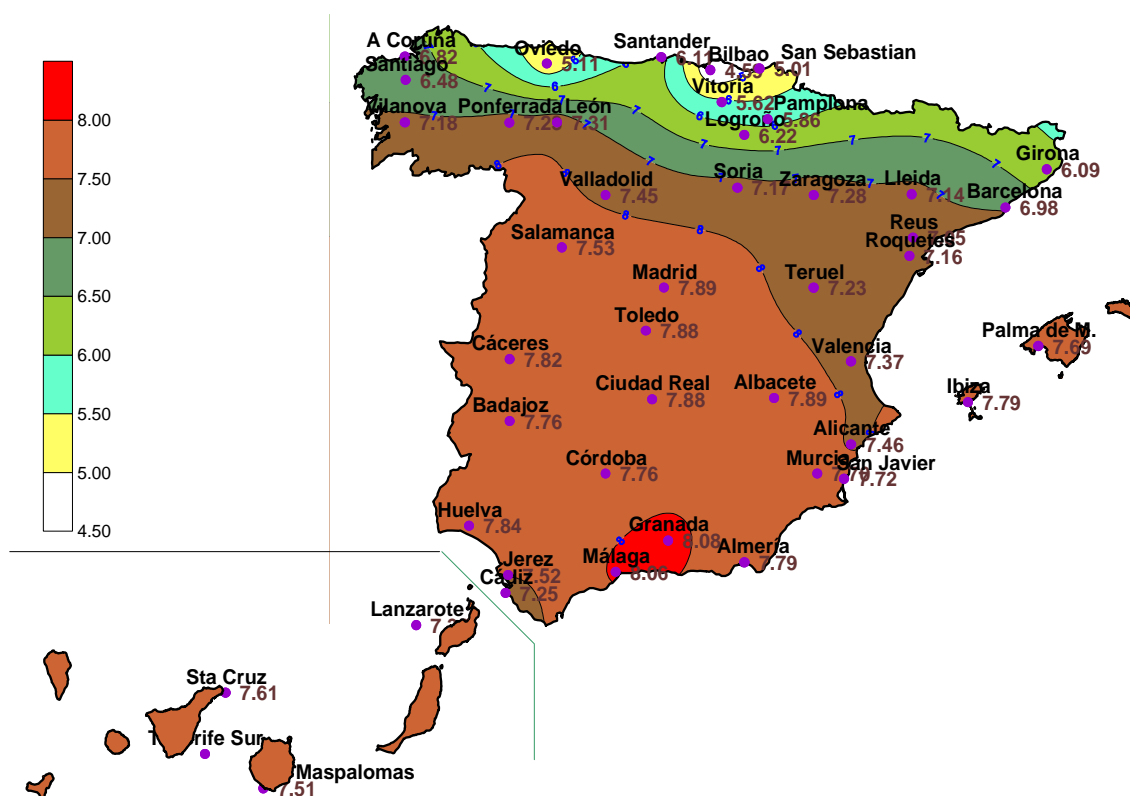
8.00
7.50
7.00
6.50
6.00
5.50
5.00
4.50

A Coruña 5.82
Santiago 6.48
Oviedo 5.11
Santander 6.11
Bilbao 4.59
San Sebastian 5.01
Vitoria 5.62
Pamplona 5.86
Vilanova 7.18
Ponferrada 7.28
León 7.31
Logroño 6.22
Girona 6.09
Valladolid 7.45
Soria 7.17
Zaragoza 7.28
Lleida 7.14
Barcelona 6.98
Reus 7.45
Roquetes 7.16
Salamanca 7.53
Madrid 7.89
Teruel 7.23
Toledo 7.88
Cáceres 7.82
Valencia 7.37
Palma de M. 7.69
Ciudad Real 7.88
Albacete 7.89
Ibiza 7.79
Badajoz 7.76
Alicante 7.46
Córdoba 7.76
Murcia 7.70
San Javier 7.72
Huelva 7.84
Granada 8.08
Almería 7.79
Jerez 7.52
Málaga 8.06
Cádiz 7.25
Lanzarote 7.3
Sta Cruz 7.61
Tenerife Sur
Maspalomas 7.51
7
7
7
7
7
7
7
7
7
7
7
6
6
6
6
8
8
8
8
8
8
8